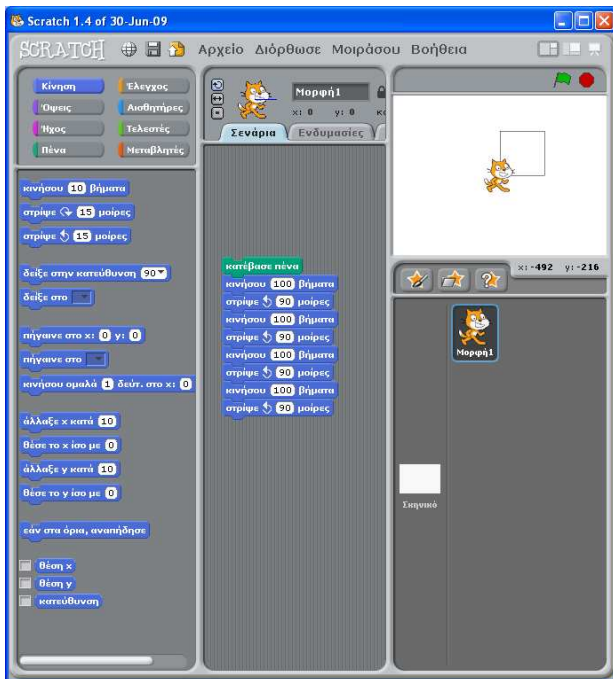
Scratch 1.4 of 30-Jun-09

SCRATCH Αρχείο Διόρθωσε Μοιράσου Βοήθεια

Κίνηση
Έλεγχος
Όψεις
Αισθητήρες
Ήχος
Τελεστές
Πένα
Μεταβλητές

κινήσου 10 βήματα
στρίψε 15 μοίρες
στρίψε 15 μοίρες
δείξε στην κατεύθυνση 90
δείξε στο
πήγαινε στο x: 0 y: 0
πήγαινε στο
κινήσου ομαλά 1 δευτ. στο x: 0
άλλαξε x κατά 10
θέσε το x ίσο με 0
άλλαξε y κατά 10
θέσε το y ίσο με 0
εάν στα όρια, αναπήδησε
θέση x
θέση y
κατεύθυνση

Μορφή1
x: 0 y: 0
Σενάρια
Ενδυμασίες

κατέβασε πένα
κινήσου 100 βήματα
στρίψε 90 μοίρες
κινήσου 100 βήματα
στρίψε 90 μοίρες
κινήσου 100 βήματα
στρίψε 90 μοίρες
κινήσου 100 βήματα
στρίψε 90 μοίρες

x: -492 y: -216

Μορφή1
Σκηνικό